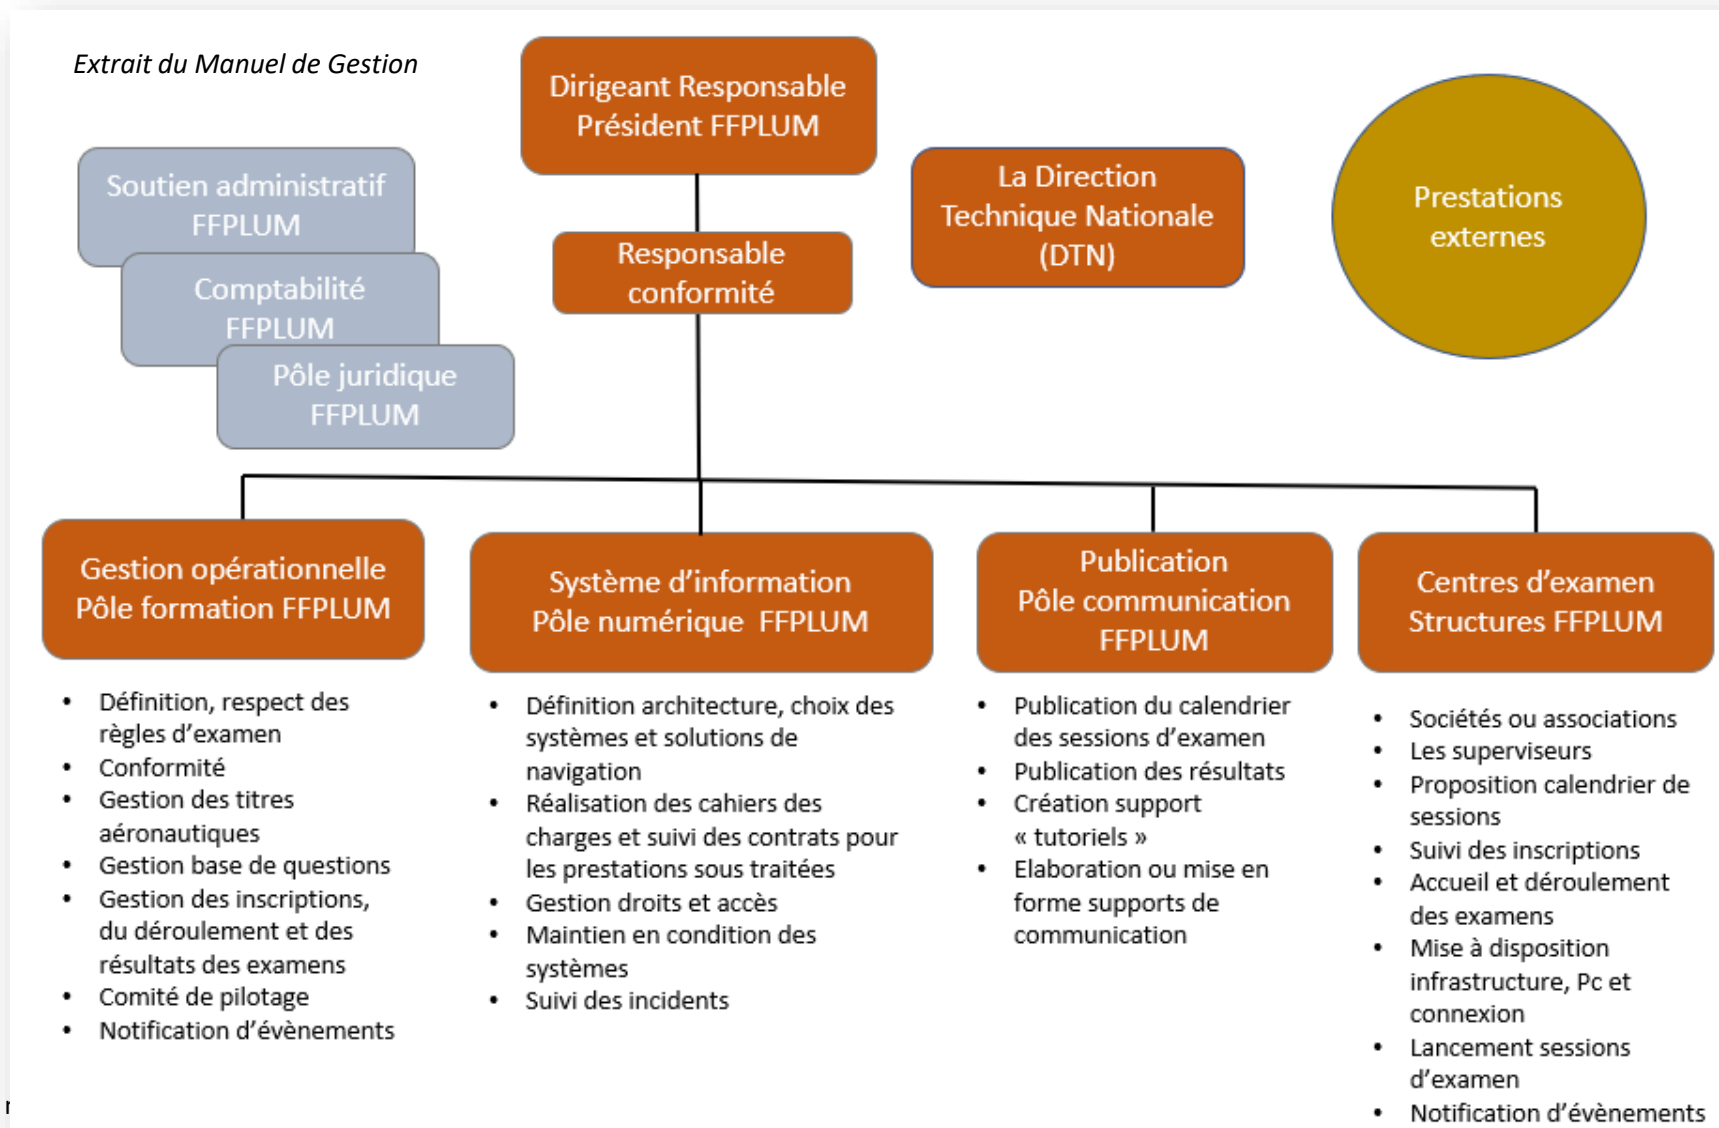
Extrait du Manuel de Gestion

Dirigeant Responsable
Président FFPLUM

Soutien administratif
FFPLUM

Comptabilité
FFPLUM

Pôle juridique
FFPLUM

Responsable
conformité

La Direction
Technique Nationale
(DTN)

Prestations
externes

Gestion opérationnelle
Pôle formation FFPLUM

- Définition, respect des règles d'examen
- Conformité
- Gestion des titres aéronautiques
- Gestion base de questions
- Gestion des inscriptions, du déroulement et des résultats des examens
- Comité de pilotage
- Notification d'évènements

Système d'information
Pôle numérique FFPLUM

- Définition architecture, choix des systèmes et solutions de navigation
- Réalisation des cahiers des charges et suivi des contrats pour les prestations sous traitées
- Gestion droits et accès
- Maintien en condition des systèmes
- Suivi des incidents

Publication
Pôle communication
FFPLUM

- Publication du calendrier des sessions d'examen
- Publication des résultats
- Création support « tutoriels »
- Elaboration ou mise en forme supports de communication

Centres d'examen
Structures FFPLUM

- Sociétés ou associations
- Les superviseurs
- Proposition calendrier de sessions
- Suivi des inscriptions
- Accueil et déroulement des examens
- Mise à disposition infrastructure, Pc et connexion
- Lancement sessions d'examen
- Notification d'évènements